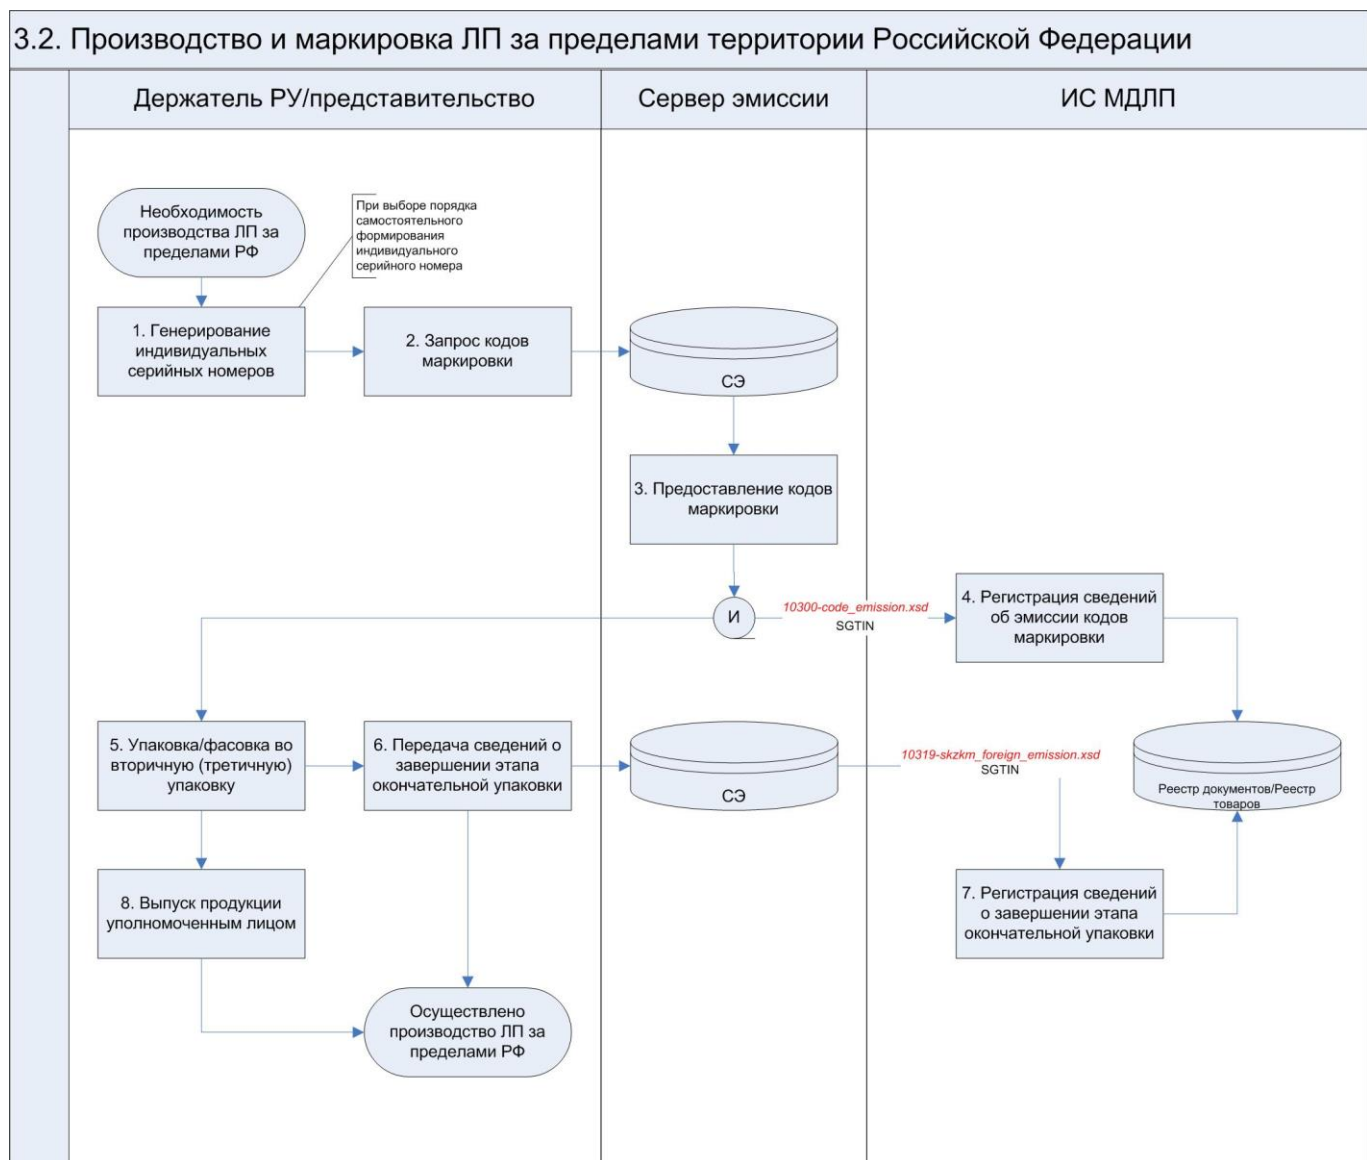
3.2. Производство и маркировка ЛП за пределами территории Российской Федерации

Держатель РУ/представительство

Сервер эмиссии

ИС МДЛП

Необходимость производства ЛП за пределами РФ

При выборе порядка самостоятельного формирования индивидуального серийного номера

1. Генерирование индивидуальных серийных номеров

2. Запрос кодов маркировки

СЭ

3. Предоставление кодов маркировки

И

10300-code_emission.xsd
SGTIN

4. Регистрация сведений об эмиссии кодов маркировки

5. Упаковка/фасовка во вторичную (третичную) упаковку

6. Передача сведений о завершении этапа окончательной упаковки

СЭ

10319-skzkm_foreign_emission.xsd
SGTIN

Реестр документов/Реестр товаров

7. Регистрация сведений о завершении этапа окончательной упаковки

8. Выпуск продукции уполномоченным лицом

Осуществлено производство ЛП за пределами РФ